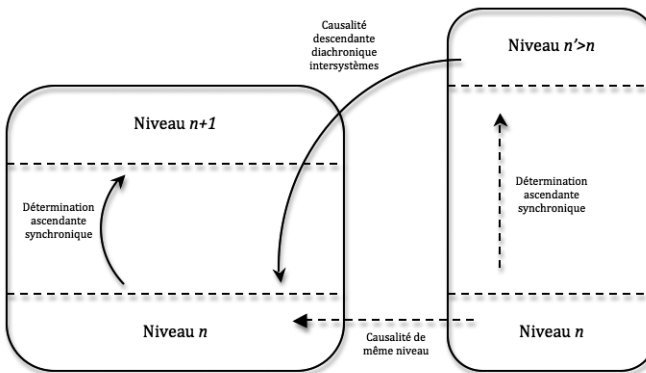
Causalité descendante diachronique intersystèmes

Niveau $n'>n$

Niveau $n+1$

Détermination ascendante synchronique

Détermination ascendante synchronique

Niveau $n$

Causalité de même niveau

Niveau $n$